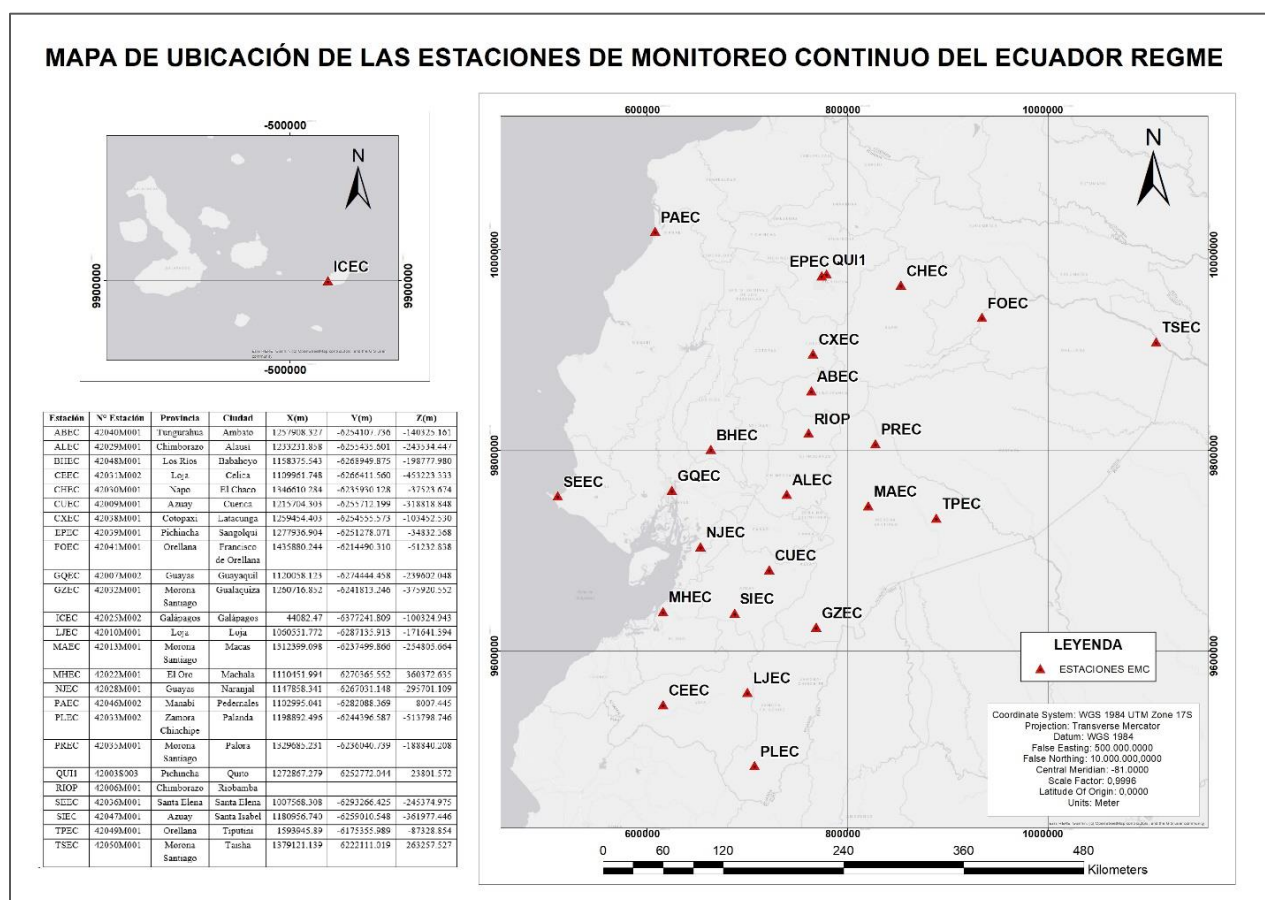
MAPA DE UBICACIÓN DE LAS ESTACIONES DE MONITOREO CONTINUO DEL ECUADOR REGME

-500000
N
ICEC
9900000
9900000
-500000

| Estación | N° Estación | Provincia | Ciudad | X(m) | Y(m) | Z(m) |
|---|---|---|---|---|---|---|
| ABEC | 42040M001 | Tungurahua | Ambato | 1257908.327 | -6254107.756 | -140325.161 |
| ALEC | 42029M001 | Chimborazo | Alausí | 1233231.858 | -6255435.601 | -243534.447 |
| BHEC | 42048M001 | Los Ríos | Babahoyo | 1158375.543 | -6268949.875 | -198777.980 |
| CBEC | 42031M002 | Loja | Celica | 1109961.748 | -6266411.560 | -453223.333 |
| CHEC | 42030M001 | Napo | El Chaco | 1346610.284 | -6235930.128 | -37523.674 |
| CUEC | 42009M001 | Azuay | Cuenca | 1215704.303 | -6255712.399 | -318818.848 |
| CXEC | 42038M001 | Cotopaxi | Latacunga | 1259454.403 | -6254555.573 | -103452.530 |
| EPEC | 42039M001 | Pichincha | Sangolquí | 1277936.904 | -6251278.071 | -34832.368 |
| FOEC | 42041M001 | Orellana | Francisco de Orellana | 1435880.244 | -6214490.310 | -51232.838 |
| GQEC | 42007M002 | Guayas | Guayaquil | 1120058.125 | -6274444.458 | -239602.048 |
| GZEC | 42032M001 | Morona Santiago | Gualaquiza | 1250716.852 | -6241813.246 | -375920.552 |
| ICEC | 42025M002 | Galápagos | Galápagos | 44082.47 | -6377241.809 | -100324.943 |
| LJEC | 42010M001 | Loja | Loja | 1050551.772 | -6287135.913 | -171641.594 |
| MAEC | 42013M001 | Morona Santiago | Macas | 1312399.098 | -6237499.866 | -254805.664 |
| MHEC | 42022M001 | El Oro | Machala | 1110451.991 | 6270365.552 | 360372.635 |
| NJEC | 42028M001 | Guayas | Naranjal | 1147858.341 | -6267031.118 | 295701.109 |
| PAEC | 42046M002 | Manabí | Pedernales | 1102995.041 | -6282088.369 | 8007.445 |
| PLEC | 42033M002 | Zamora Chinchipe | Palanda | 1198892.496 | -6244396.587 | -513798.746 |
| PREC | 42035M001 | Morona Santiago | Palora | 1329685.251 | -6230040.739 | -188840.208 |
| QUI1 | 42003S003 | Pichincha | Quito | 1272867.279 | 6252772.044 | 23801.572 |
| RIOP | 42006M001 | Chimborazo | Riobamba | | | |
| SEEC | 42036M001 | Santa Elena | Santa Elena | 1007568.308 | -6293266.425 | -245374.975 |
| SIEC | 42047M001 | Azuay | Santa Isabel | 1180956.740 | -6259010.548 | -361977.446 |
| TPEC | 42049M001 | Orellana | Tiputini | 1593945.89 | -6175355.989 | -87328.854 |
| TSEC | 42050M001 | Morona Santiago | Taisha | 1379121.139 | 6222111.019 | 263257.527 |

600000
800000
1000000
N
PAEC
EPEC QUI1
CHEC
FOEC
TSEC
CXEC
ABEC
RIOP
PREC
BHEC
SEEC
GQEC
ALEC
MAEC
TPEC
NJEC
CUEC
MHEC
SIEC
GZEC
CEEC
LJEC
PLEC
10000000
10000000
9800000
9800000
9600000
9600000

LEYENDA
ESTACIONES EMC

Coordinate System: WGS 1984 UTM Zone 17S
Projection: Transverse Mercator
Datum: WGS 1984
False Easting: 500.000.0000
False Northing: 10.000.000,0000
Central Meridian: -81.0000
Scale Factor: 0,9996
Latitude Of Origin: 0,0000
Units: Meter

600000
800000
1000000
0 60 120 240 360 480
Kilometers